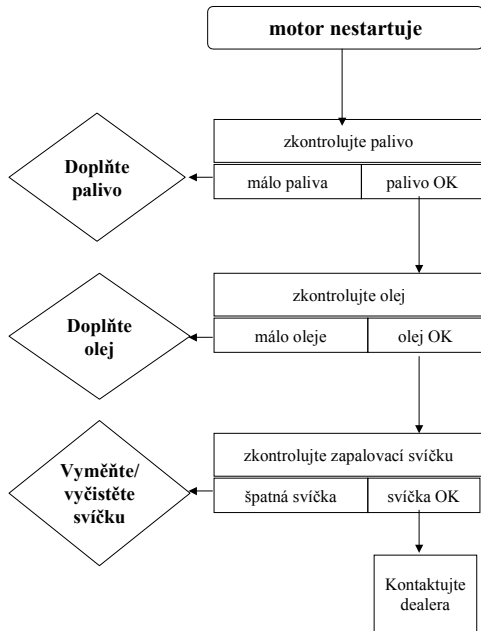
motor nestartuje

zkontrolujte palivo

Doplňte palivo

málo paliva

palivo OK

zkontrolujte olej

Doplňte olej

málo oleje

olej OK

zkontrolujte zapalovací svíčku

Vyměňte/ vyčistěte svíčku

špatná svíčka

svíčka OK

Kontaktujte dealera